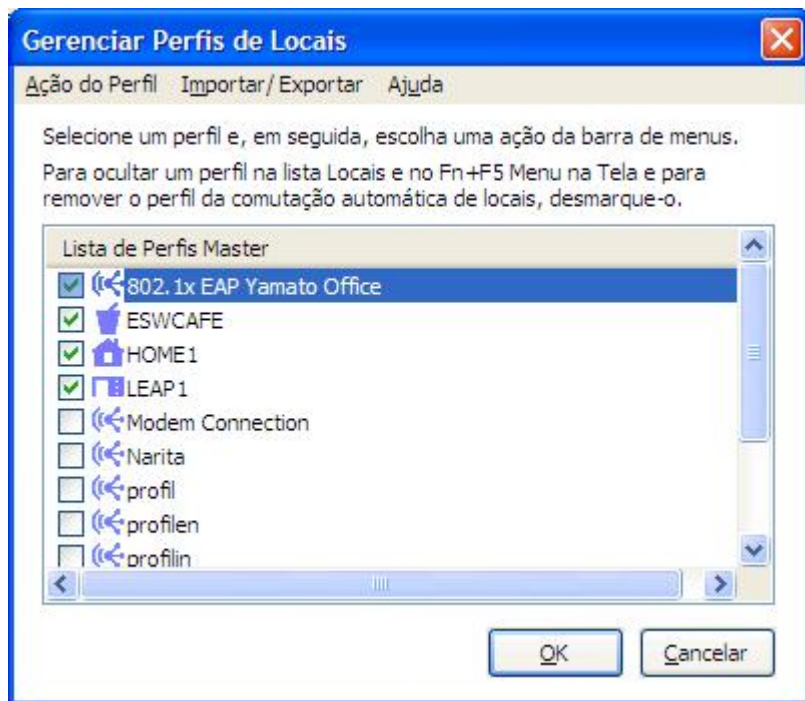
Gerenciar Perfis de Locais

Ação do Perfil Importar/Exportar Ajuda

Selecione um perfil e, em seguida, escolha uma ação da barra de menus.

Para ocultar um perfil na lista Locais e no Fn+F5 Menu na Tela e para remover o perfil da comutação automática de locais, desmarque-o.

Lista de Perfis Master

802.1x EAP Yamato Office
ESWCAFE
HOME1
LEAP1
Modem Connection
Narita
profil
profilen
profilin

OK
Cancelar